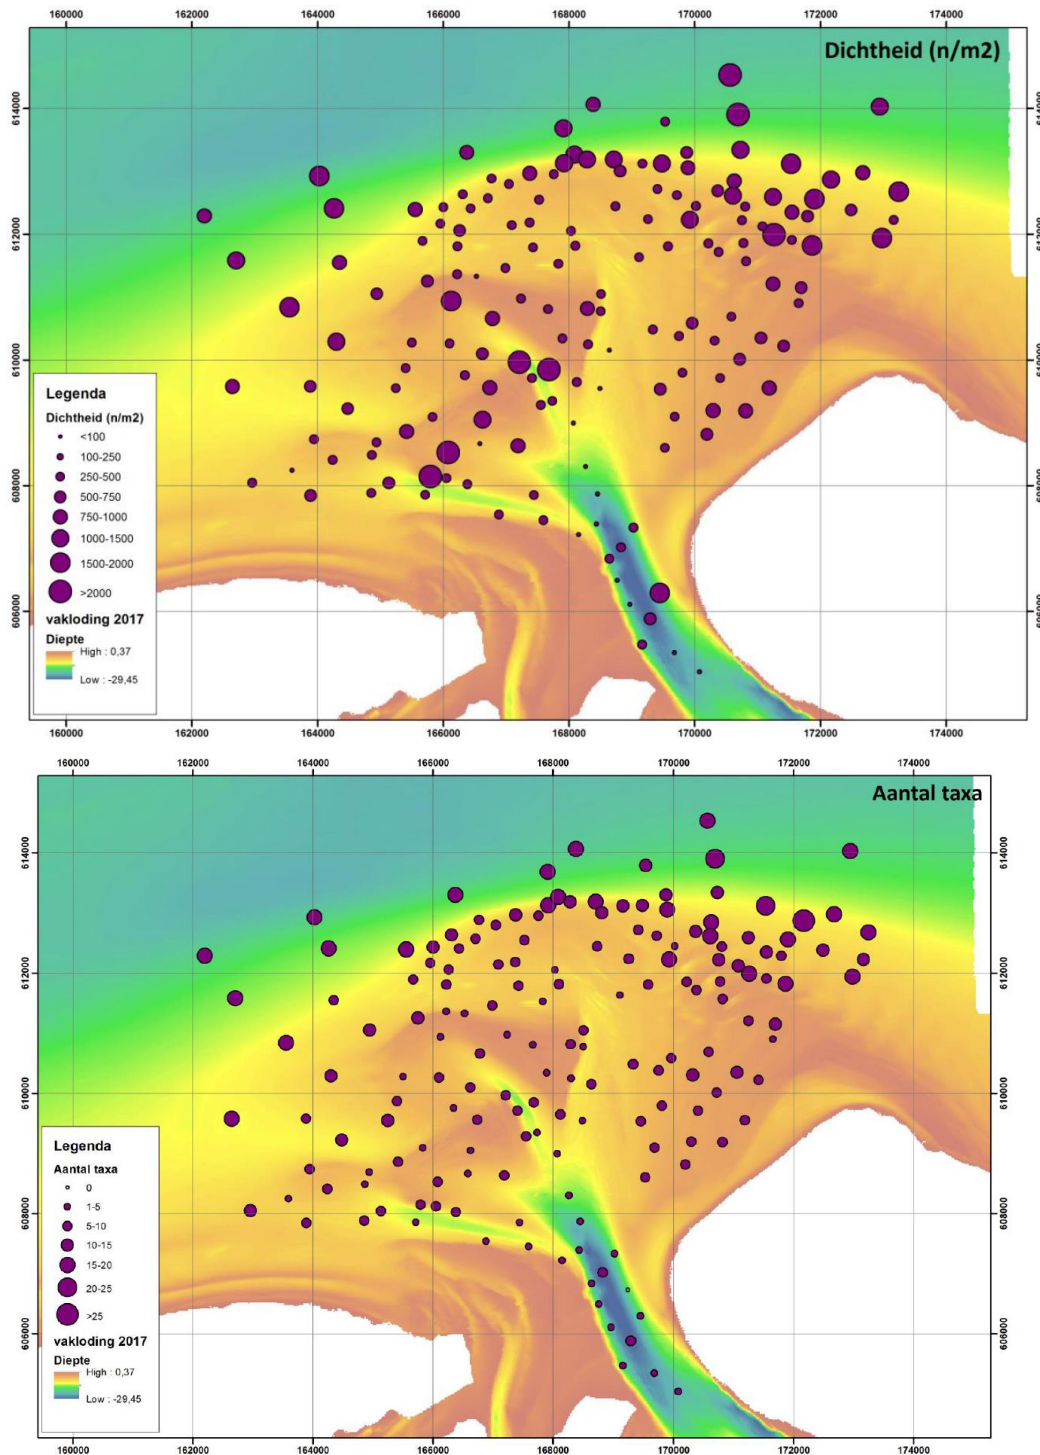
160000 162000 164000 166000 168000 170000 172000 174000

Dichtheid (n/m2)

614000 612000 610000 608000 606000

Legenda
Dichtheid (n/m2)
<100
100-250
250-500
500-750
750-1000
1000-1500
1500-2000
>2000
vakloding 2017
Diepte
High : 0,37
Low : -29,45

160000 162000 164000 166000 168000 170000 172000 174000

160000 162000 164000 166000 168000 170000 172000 174000

Aantal taxa

614000 612000 610000 608000 606000

Legenda
Aantal taxa
0
1-5
5-10
10-15
15-20
20-25
>25
vakloding 2017
Diepte
High : 0,37
Low : -29,45

160000 162000 164000 166000 168000 170000 172000 174000